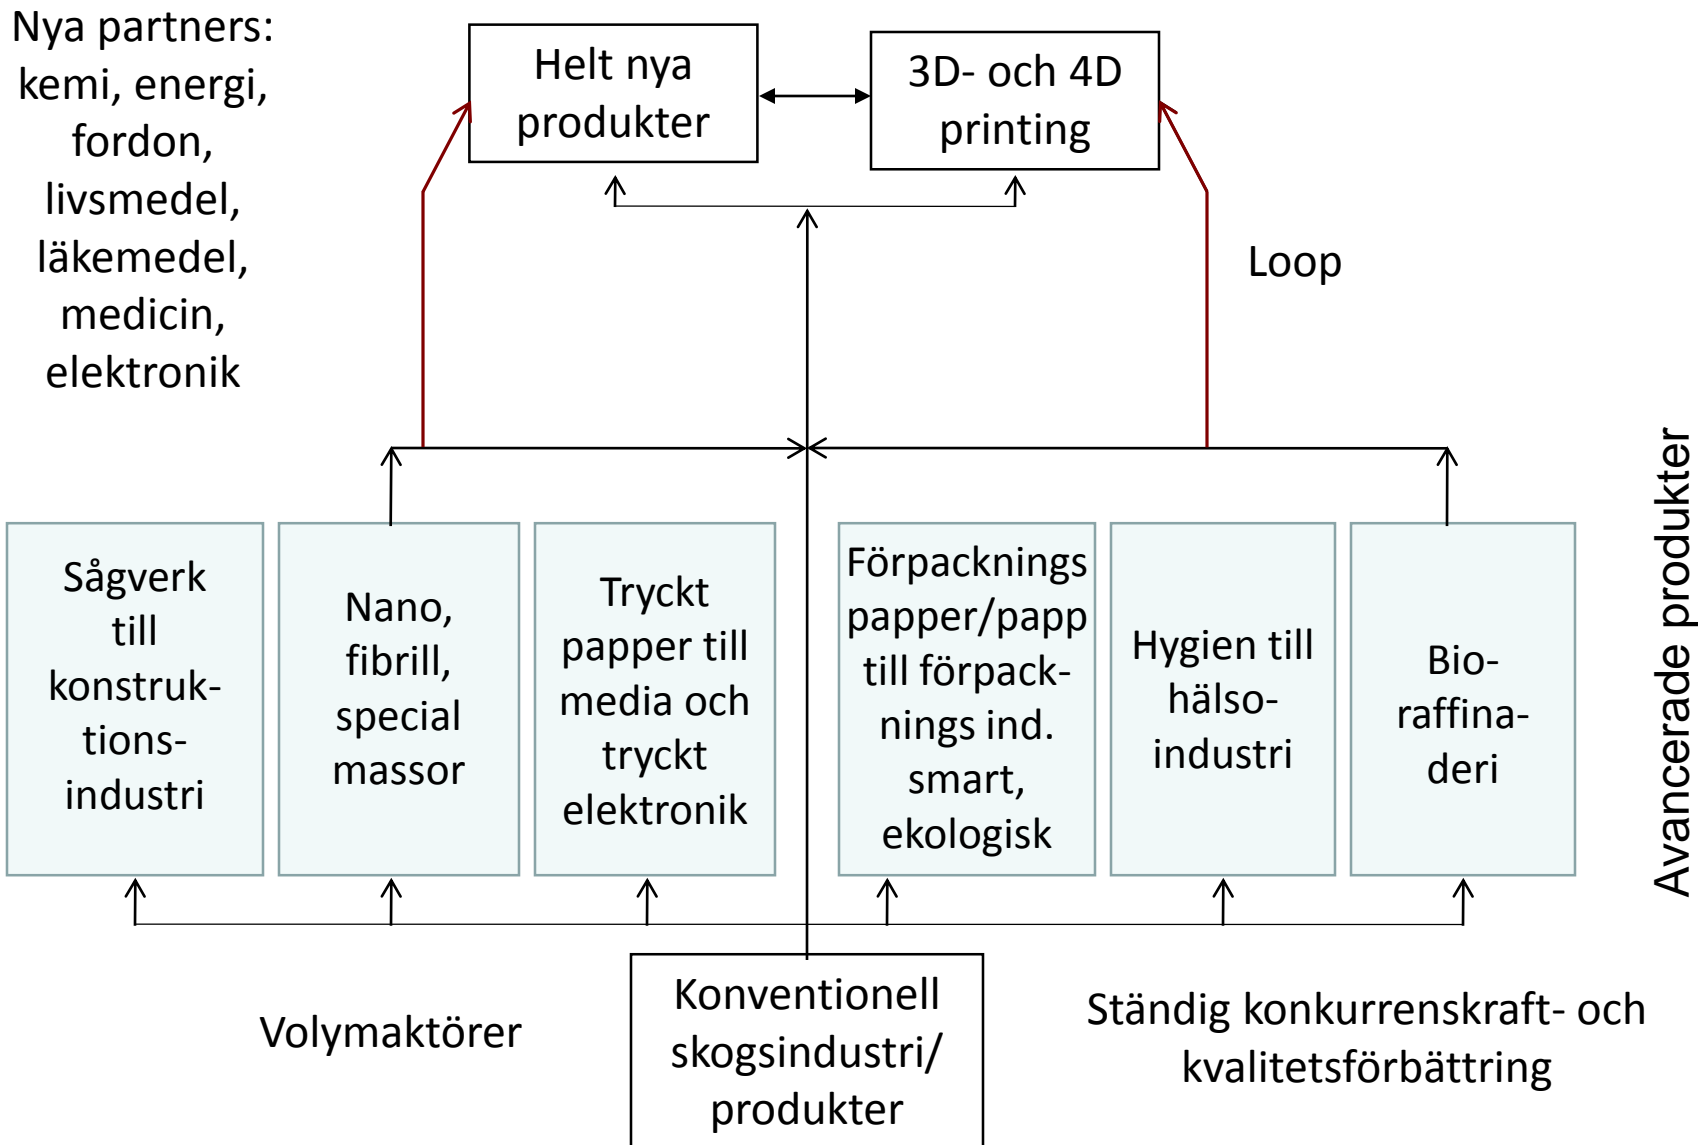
Nya partners: kemi, energi, fordon, livsmedel, läkemedel, medicin, elektronik

Helt nya produkter

3D- och 4D printing

Loop

Avancerade produkter

Sågverk till konstruktionsindustri

Nano, fibrill, special massor

Tryckt papper till media och tryckt elektronik

Förpacknings papper/papp till förpacknings ind. smart, ekologisk

Hygien till hälsoindustri

Bioraffinaderi

Volymaktörer

Konventionell skogsindustri/ produkter

Ständig konkurrenskraft- och kvalitetsförbättring